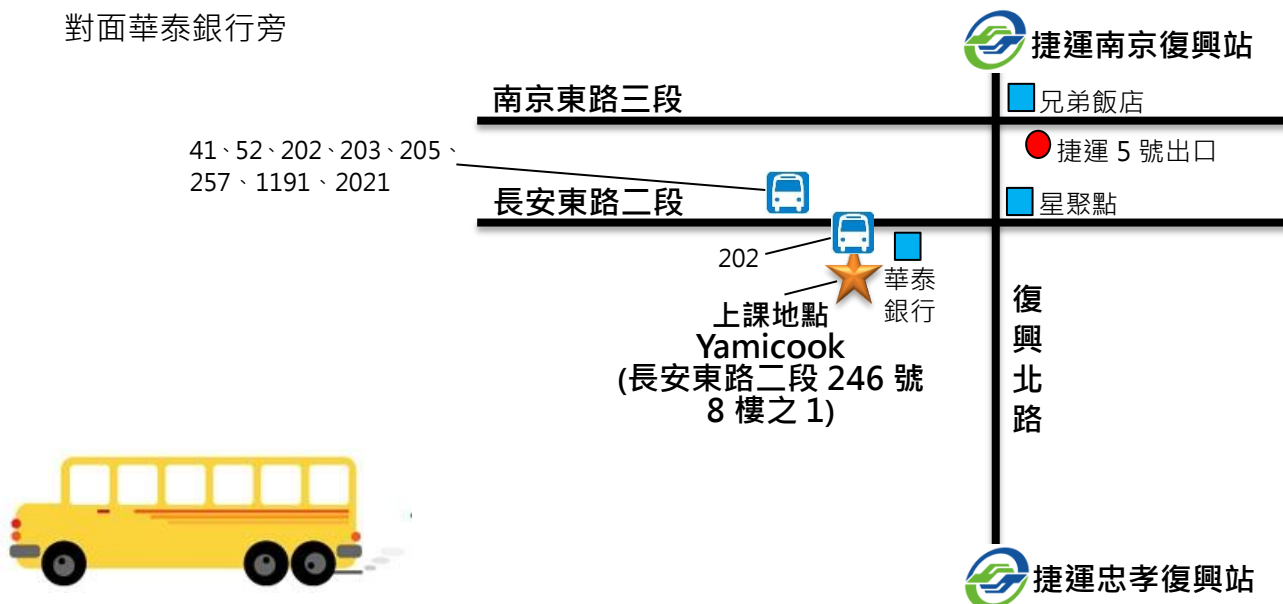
對面華泰銀行旁

捷運南京復興站

南京東路三段

兄弟飯店

41、52、202、203、205、257、1191、2021

捷運 5 號出口

長安東路二段

星聚點

202

華泰銀行

上課地點
Yamicook
(長安東路二段 246 號 8 樓之 1)

復興北路

捷運忠孝復興站